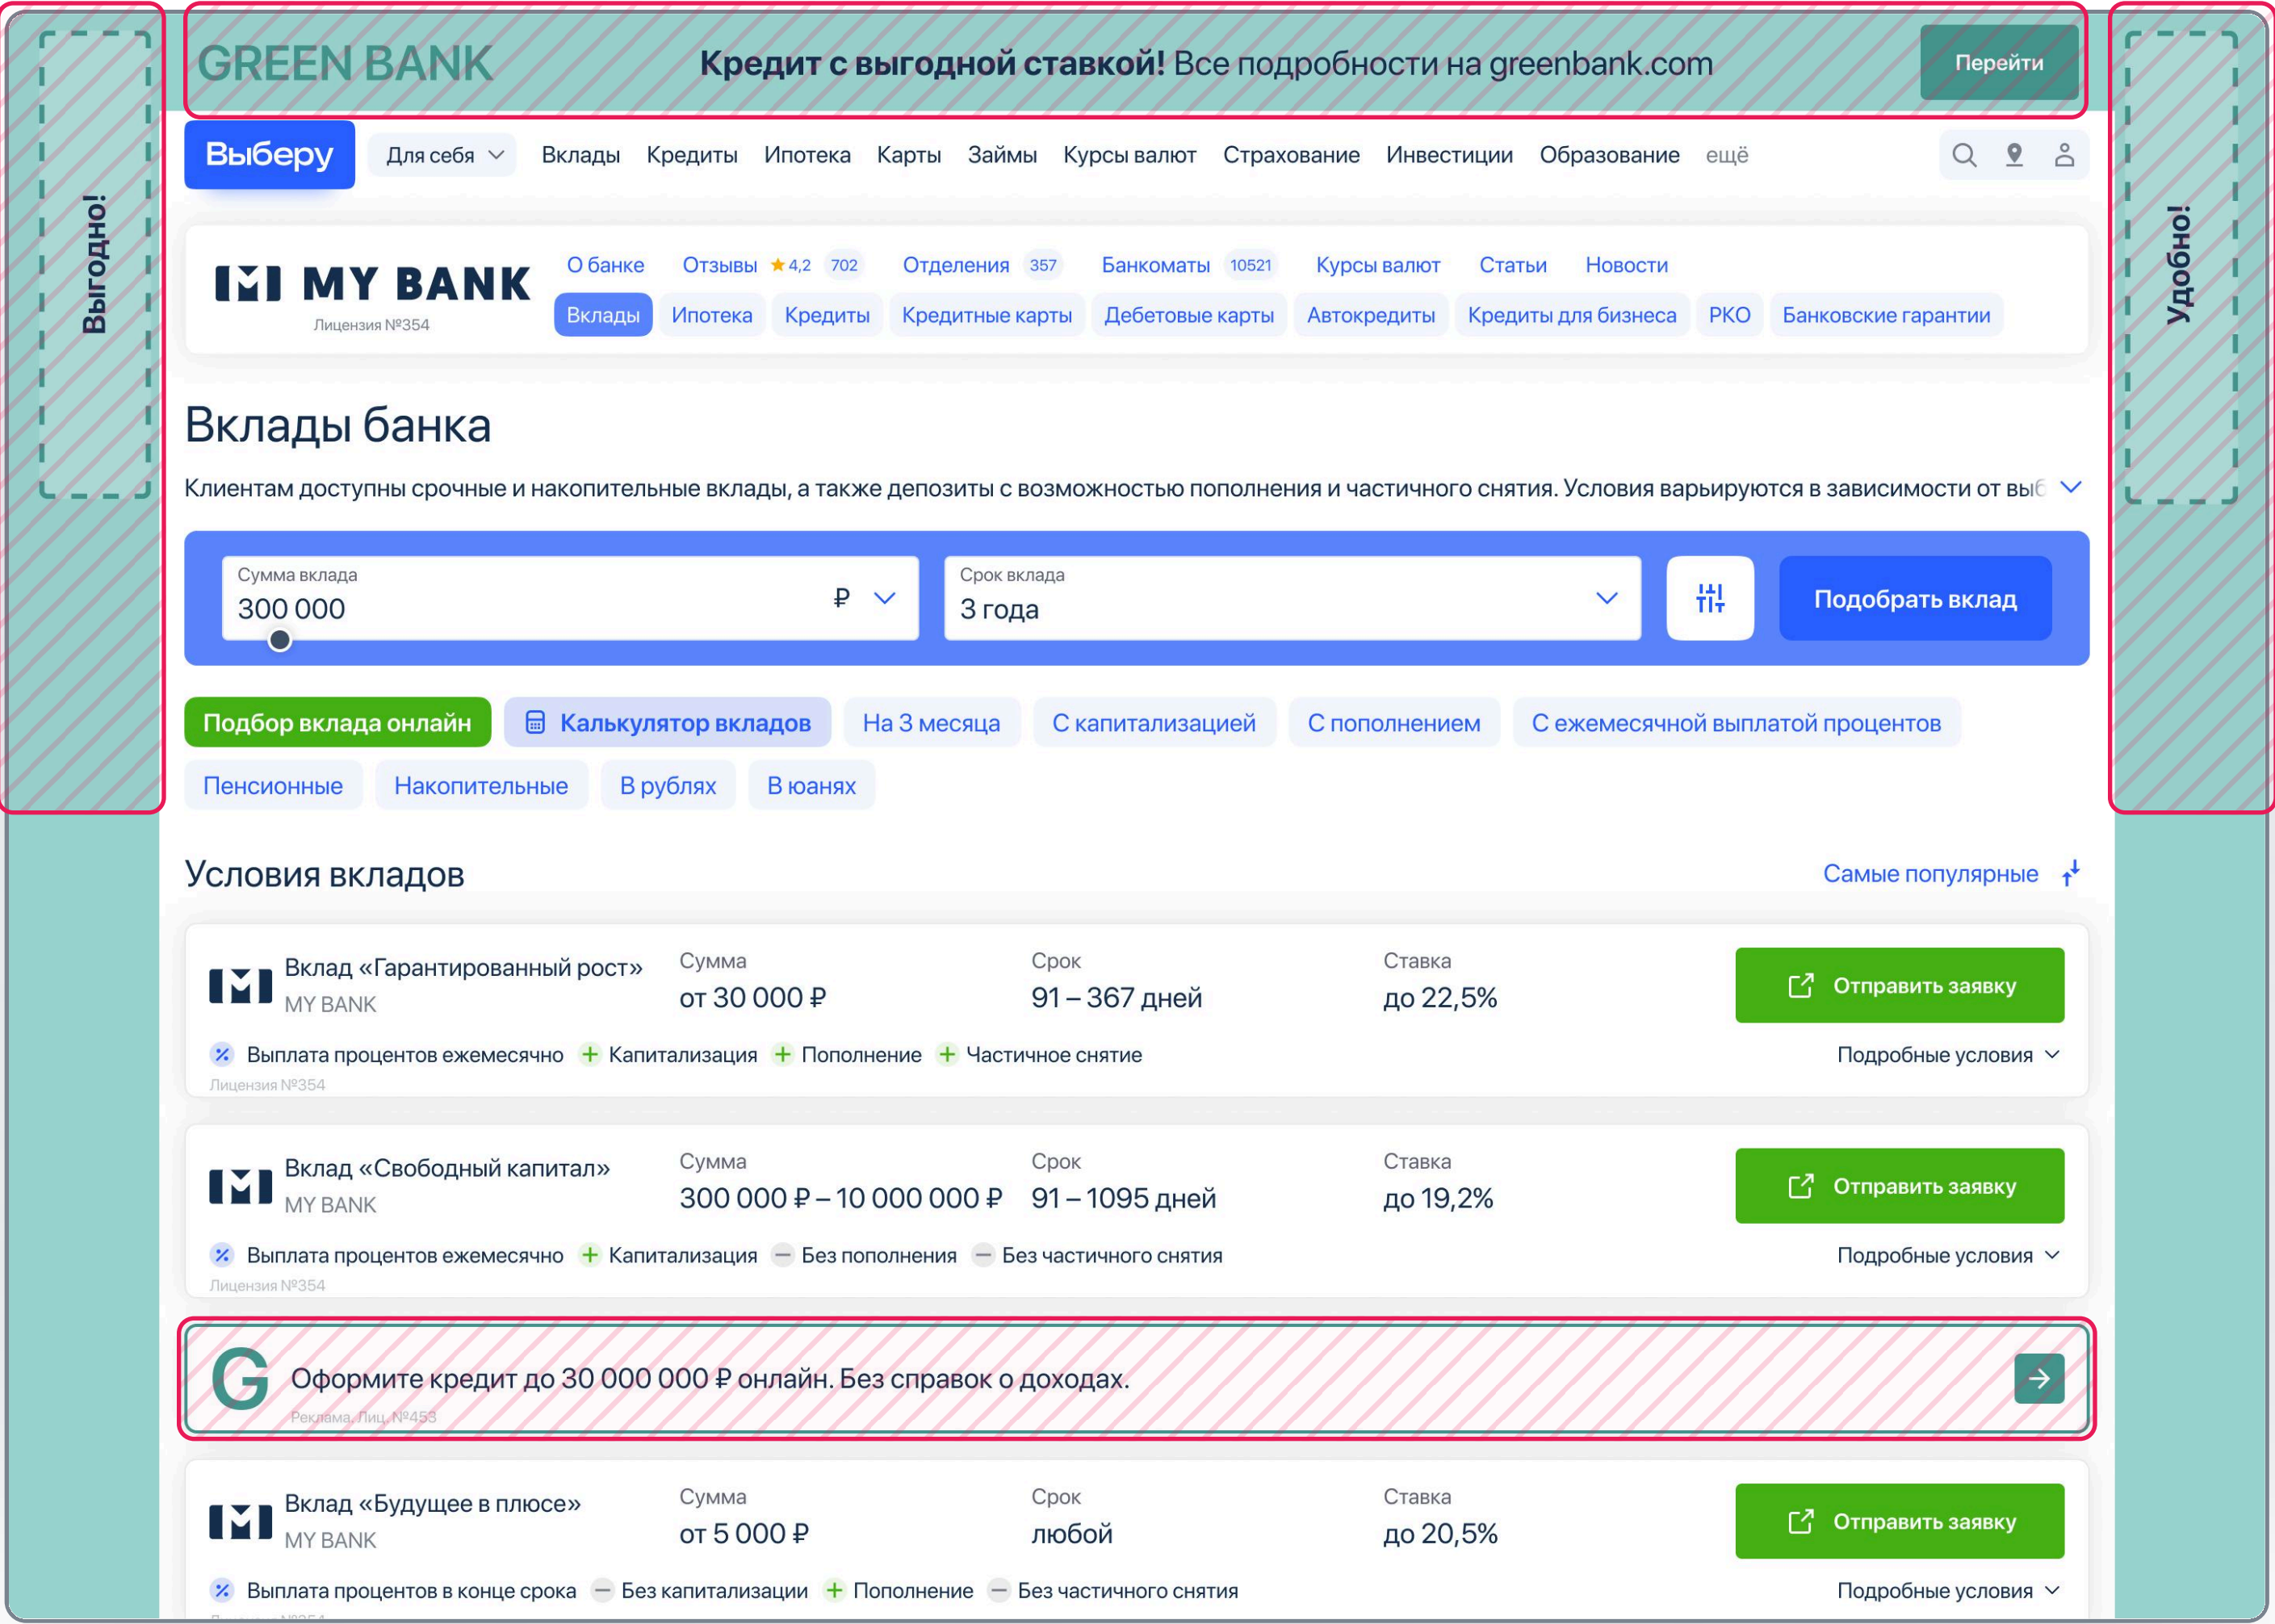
GREEN BANK **Кредит с выгодной ставкой!** Все подробности на greenbank.com Перейти

Выгодно!

Удобно!

Выберу Для себя Вклады Кредиты Ипотека Карты Займы Курсы валют Страхование Инвестиции Образование ещё

MY BANK
Лицензия №354

О банке Отзывы ★4,2 702 Отделения 357 Банкоматы 10521 Курсы валют Статьи Новости

Вклады Ипотека Кредиты Кредитные карты Дебетовые карты Автокредиты Кредиты для бизнеса РКО Банковские гарантии

Вклады банка

Клиентам доступны срочные и накопительные вклады, а также депозиты с возможностью пополнения и частичного снятия. Условия варьируются в зависимости от вы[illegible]

Сумма вклада
300 000 ₽

Срок вклада
3 года

Подобрать вклад

Подбор вклада онлайн Калькулятор вкладов На 3 месяца С капитализацией С пополнением С ежемесячной выплатой процентов Пенсионные Накопительные В рублях В юанях

Условия вкладов

Самые популярные

Вклад «Гарантированный рост»
MY BANK
Сумма
от 30 000 ₽
Срок
91 – 367 дней
Ставка
до 22,5%
Отправить заявку
Выплата процентов ежемесячно Капитализация Пополнение Частичное снятие
Подробные условия
Лицензия №354

Вклад «Свободный капитал»
MY BANK
Сумма
300 000 ₽ – 10 000 000 ₽
Срок
91 – 1095 дней
Ставка
до 19,2%
Отправить заявку
Выплата процентов ежемесячно Капитализация Без пополнения Без частичного снятия
Подробные условия
Лицензия №354

G Оформите кредит до 30 000 000 ₽ онлайн. Без справок о доходах.
Реклама. Лиц. №453

Вклад «Будущее в плюсе»
MY BANK
Сумма
от 5 000 ₽
Срок
любой
Ставка
до 20,5%
Отправить заявку
Выплата процентов в конце срока Без капитализации Пополнение Без частичного снятия
Подробные условия